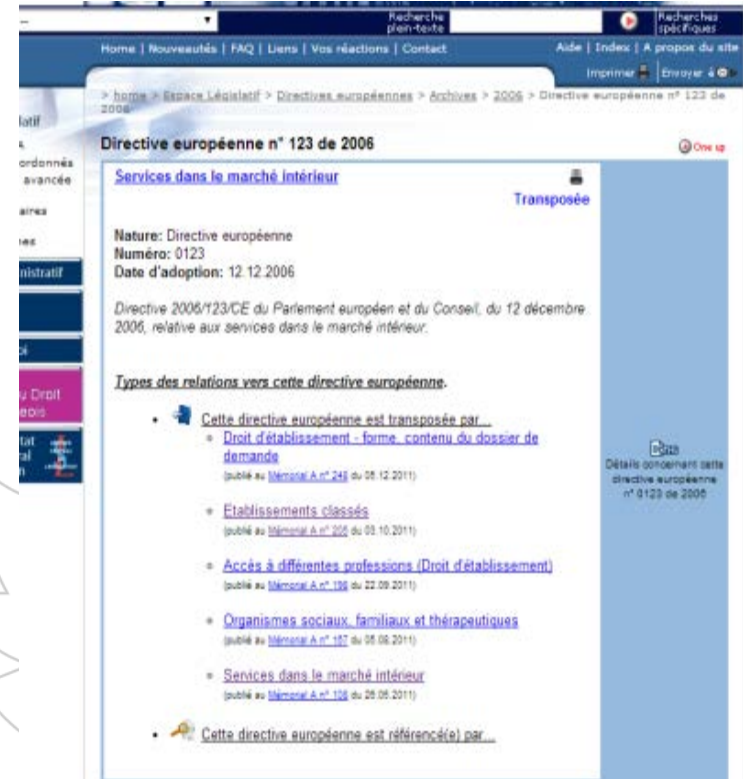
Recherche plein-texte

Recherches spécifiques

Home | Nouveautés | FAQ | Liens | Vos réactions | Contact

Aide | Index | A propos du site

Imprimer | Envoyer à

> home > Espace Législatif > Directives européennes > Archives > 2006 > Directive européenne n° 123 de 2006

latif

ordonnés avancée

aires

nes

nistratif

u Droit

Directive européenne n° 123 de 2006

One up

Services dans le marché intérieur

Transposée

Nature: Directive européenne
Numéro: 0123
Date d'adoption: 12.12.2006

Directive 2006/123/CE du Parlement européen et du Conseil, du 12 décembre 2006, relative aux services dans le marché intérieur.

Types des relations vers cette directive européenne.

- Cette directive européenne est transposée par...
  - Droit d'établissement - forme, contenu du dossier de demande
    (publié au Mémorial A n° 249 du 05.12.2011)
  - Etablissements classés
    (publié au Mémorial A n° 205 du 03.10.2011)
  - Accès à différentes professions (Droit d'établissement)
    (publié au Mémorial A n° 196 du 22.09.2011)
  - Organismes sociaux, familiaux et thérapeutiques
    (publié au Mémorial A n° 167 du 05.08.2011)
  - Services dans le marché intérieur
    (publié au Mémorial A n° 108 du 26.05.2011)
- Cette directive européenne est référencé(e) par...

Détails concernant cette directive européenne n° 0123 de 2006